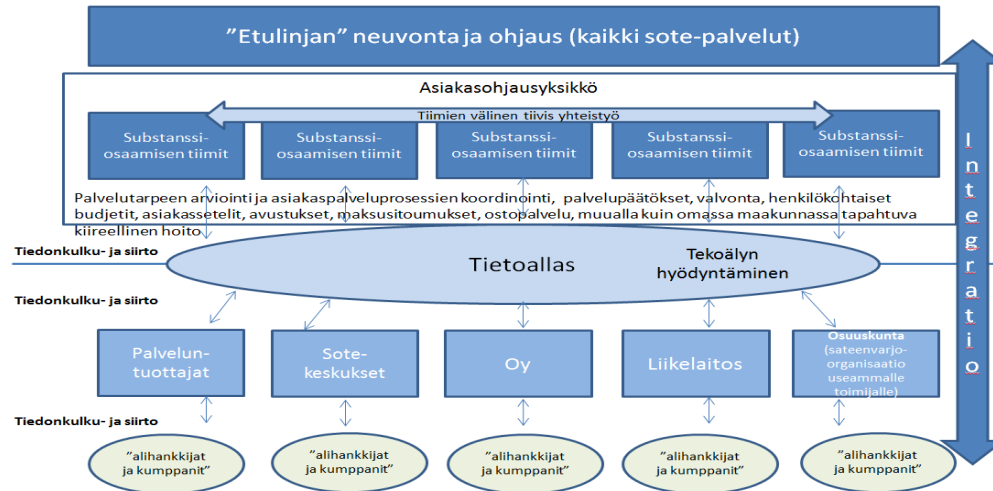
”Etulinjan” neuvonta ja ohjaus (kaikki sote-palvelut)

Asiakasohjausyksikkö

Tiimien välinen tiivis yhteistyö

Substanssiosaamisen tiimit

Substanssiosaamisen tiimit

Substanssiosaamisen tiimit

Substanssiosaamisen tiimit

Substanssiosaamisen tiimit

Palvelutarpeen arviointi ja asiakaspalveluprosessien koordinointi, palvelupäätökset, valvonta, henkilökohtaiset budjetit, asiakassetelit, avustukset, maksusitoumukset, ostopalvelu, muualla kuin omassa maakunnassa tapahtuva kiireellinen hoito

Tiedonkulku- ja siirto

Tietoallas

Tekoälyn hyödyntäminen

Tiedonkulku- ja siirto

Palveluntuottajat

Sotekeskukset

Oy

Liikelaitos

Osuuskunta (sateenvarjoorganisaatio useammalle toimijalle)

Tiedonkulku- ja siirto

”alihankkijat ja kumppanit”

”alihankkijat ja kumppanit”

”alihankkijat ja kumppanit”

”alihankkijat ja kumppanit”

”alihankkijat ja kumppanit”

Integratio